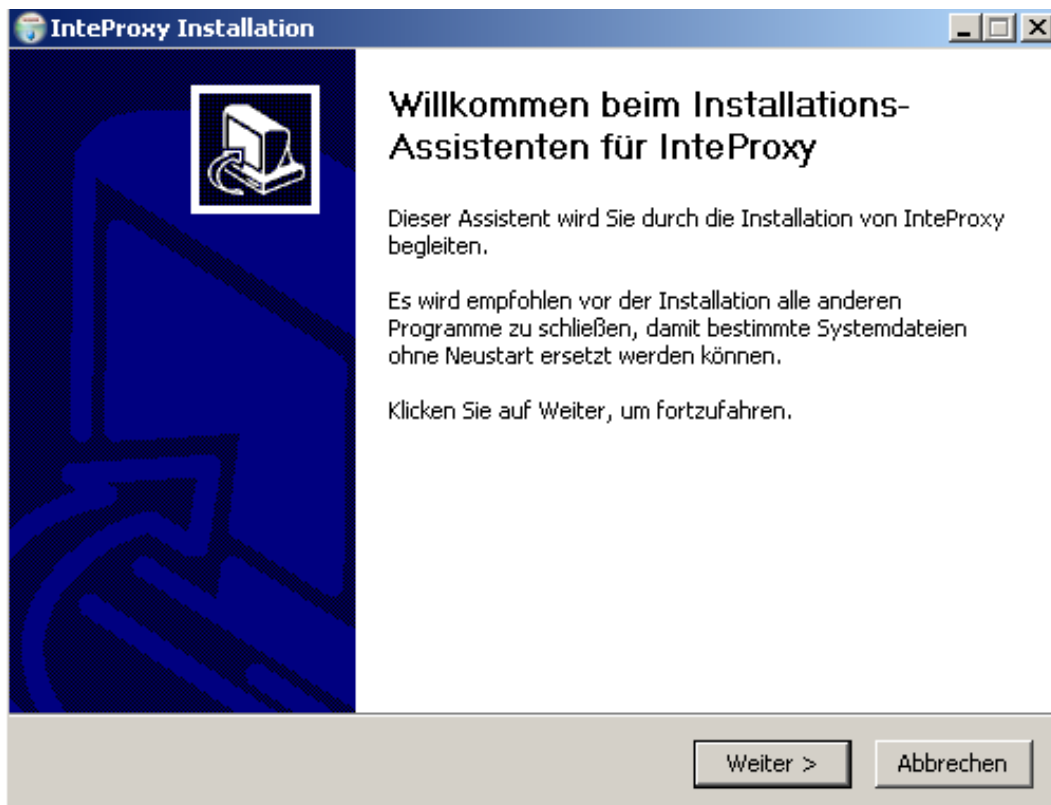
InteProxy Installation

Willkommen beim Installations-Assistenten für InteProxy

Dieser Assistent wird Sie durch die Installation von InteProxy begleiten.

Es wird empfohlen vor der Installation alle anderen Programme zu schließen, damit bestimmte Systemdateien ohne Neustart ersetzt werden können.

Klicken Sie auf Weiter, um fortzufahren.

Weiter >

Abbrechen